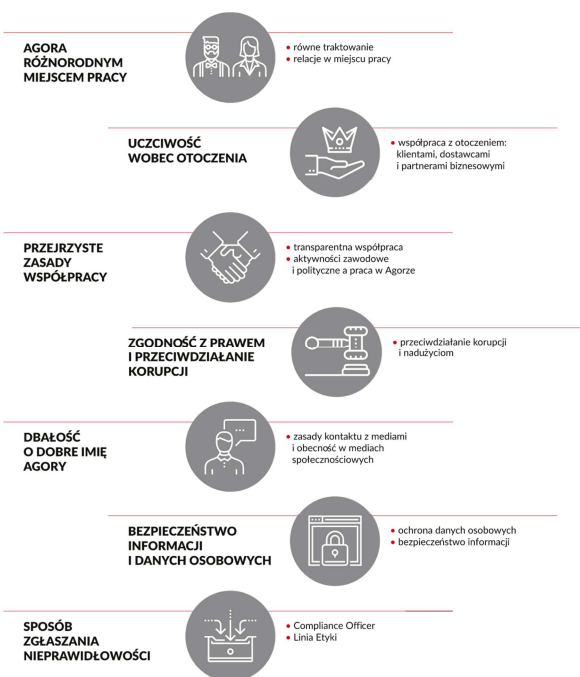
AGORA RÓŻNORODNYM MIEJSCEM PRACY

• równe traktowanie
• relacje w miejscu pracy

UCZCIWOŚĆ WOBEC OTOCZENIA

• współpraca z otoczeniem: klientami, dostawcami i partnerami biznesowymi

PRZEJRZYSTE ZASADY WSPÓŁPRACY

• transparentna współpraca
• aktywności zawodowe i polityczne a praca w Agorze

ZGODNOŚĆ Z PRAWEM I PRZECIWDZIAŁANIE KORUPCJI

• przeciwdziałanie korupcji i nadużyciom

DBAŁOŚĆ O DOBRE IMIĘ AGORY

• zasady kontaktu z mediami i obecność w mediach społecznościowych

BEZPIECZEŃSTWO INFORMACJI I DANYCH OSOBOWYCH

• ochrona danych osobowych
• bezpieczeństwo informacji

SPOSÓB ZGŁASZANIA NIEPRAWIDŁOWOŚCI

• Compliance Officer
• Linia Etyki